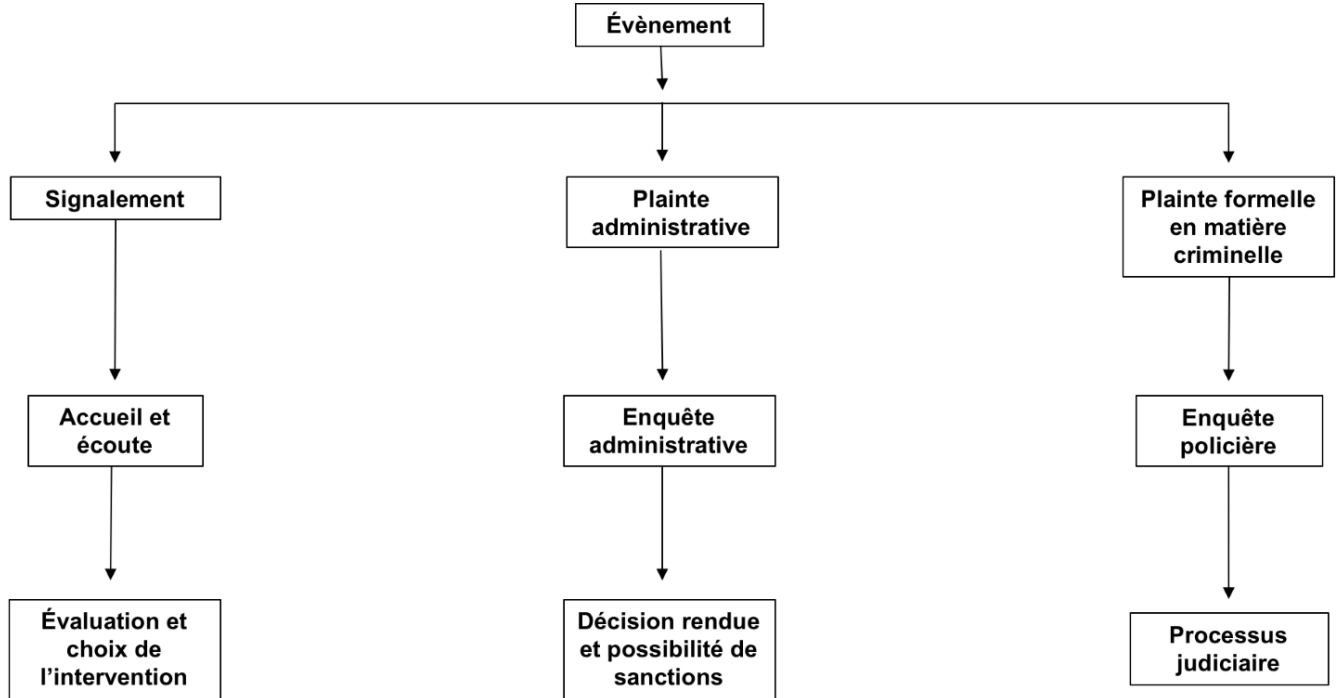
Évènement

Signalement

Accueil et écoute

Évaluation et choix de l'intervention

Plainte administrative

Enquête administrative

Décision rendue et possibilité de sanctions

Plainte formelle en matière criminelle

Enquête policière

Processus judiciaire